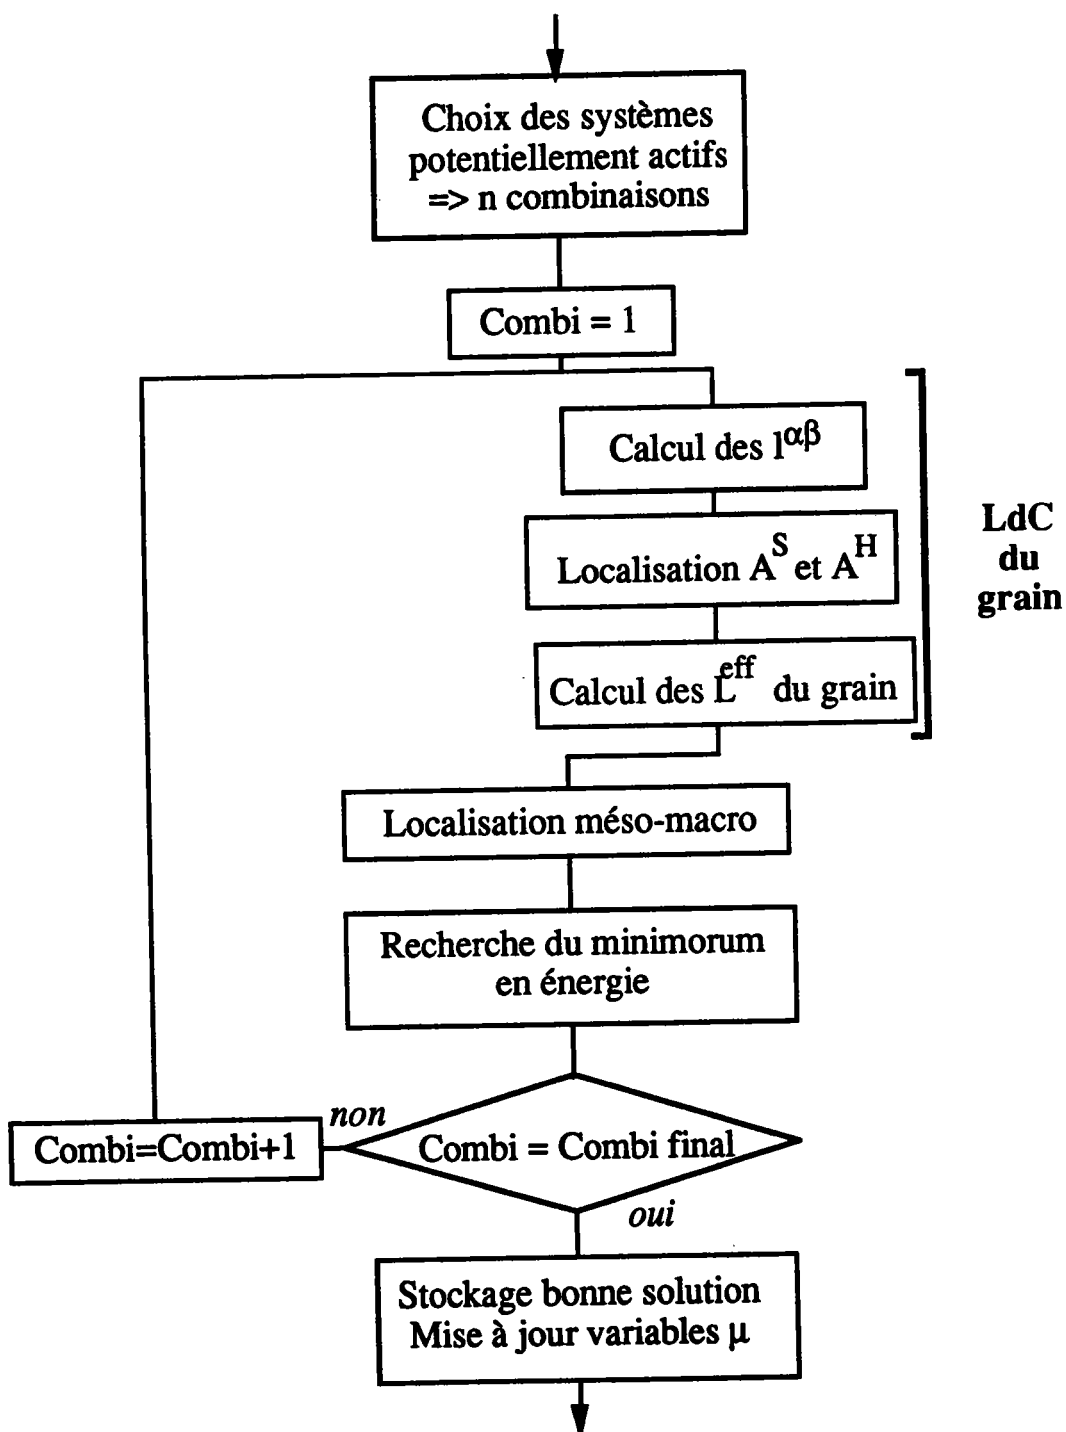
Choix des systèmes potentiellement actifs => n combinaisons

Combi = 1

Calcul des $l^{\alpha\beta}$

Localisation $A^S$ et $A^H$

Calcul des $L^{eff}$ du grain

LdC du grain

Localisation méso-macro

Recherche du minimorum en énergie

non

Combi=Combi+1

Combi = Combi final

oui

Stockage bonne solution
Mise à jour variables $\mu$